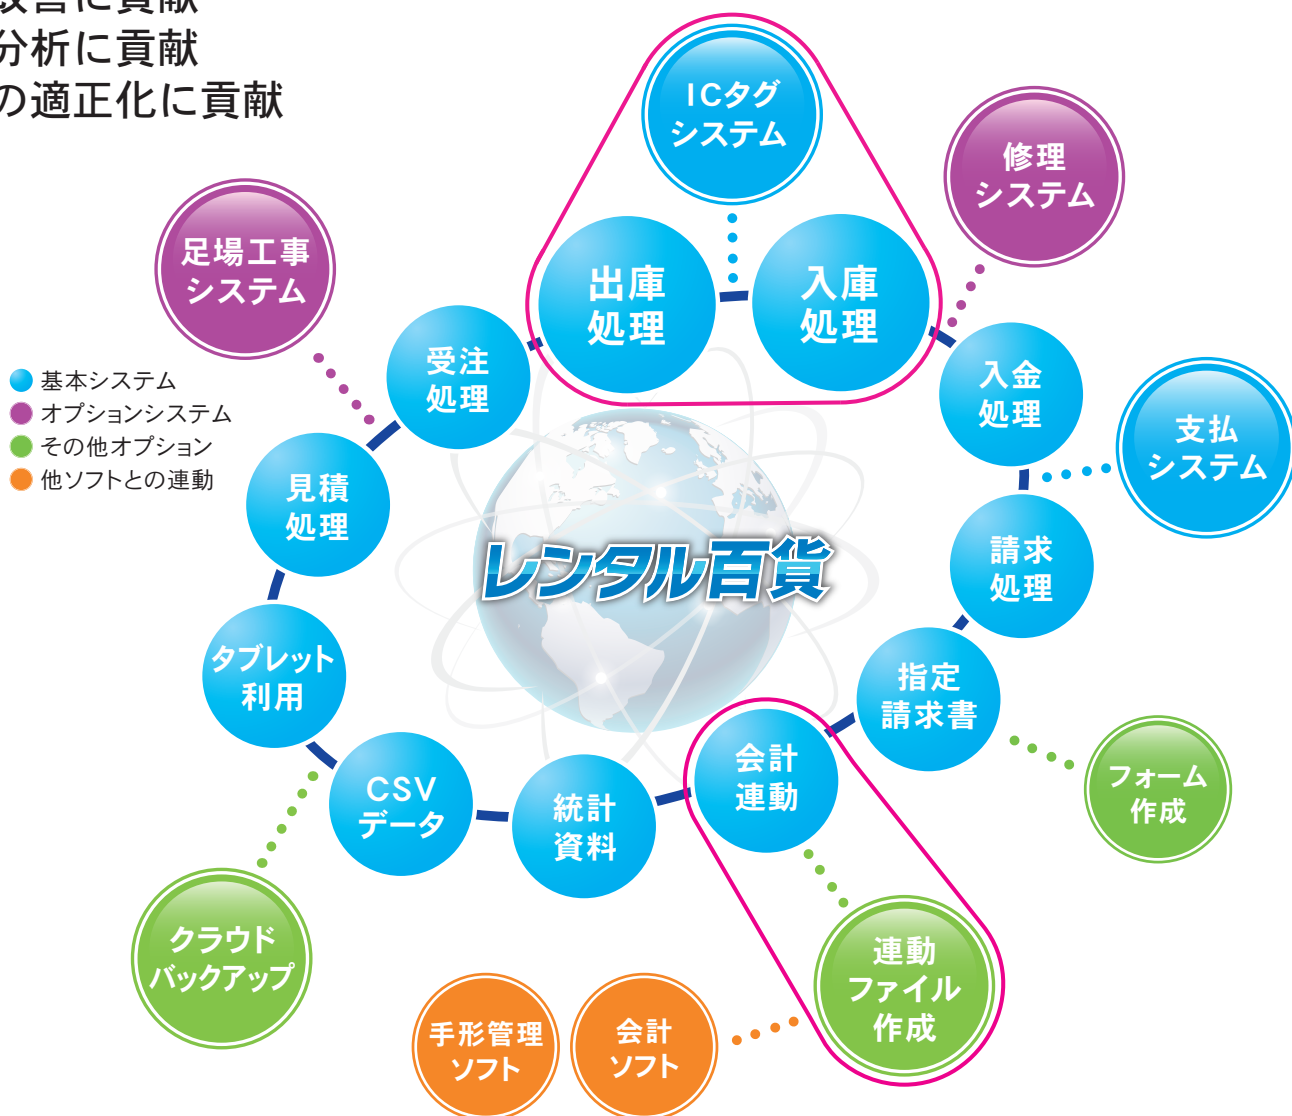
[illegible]善に貢献
分析に貢献
の適正化に貢献

基本システム
オプションシステム
その他オプション
他ソフトとの連動

ICタグ
システム

出庫
処理

入庫
処理

修理
システム

足場工事
システム

受注
処理

入金
処理

支払
システム

見積
処理

レンタル百貨

請求
処理

タブレット
利用

指定
請求書

会計
連動

フォーム
作成

CSV
データ

統計
資料

クラウド
バックアップ

連動
ファイル
作成

手形管理
ソフト

会計
ソフト